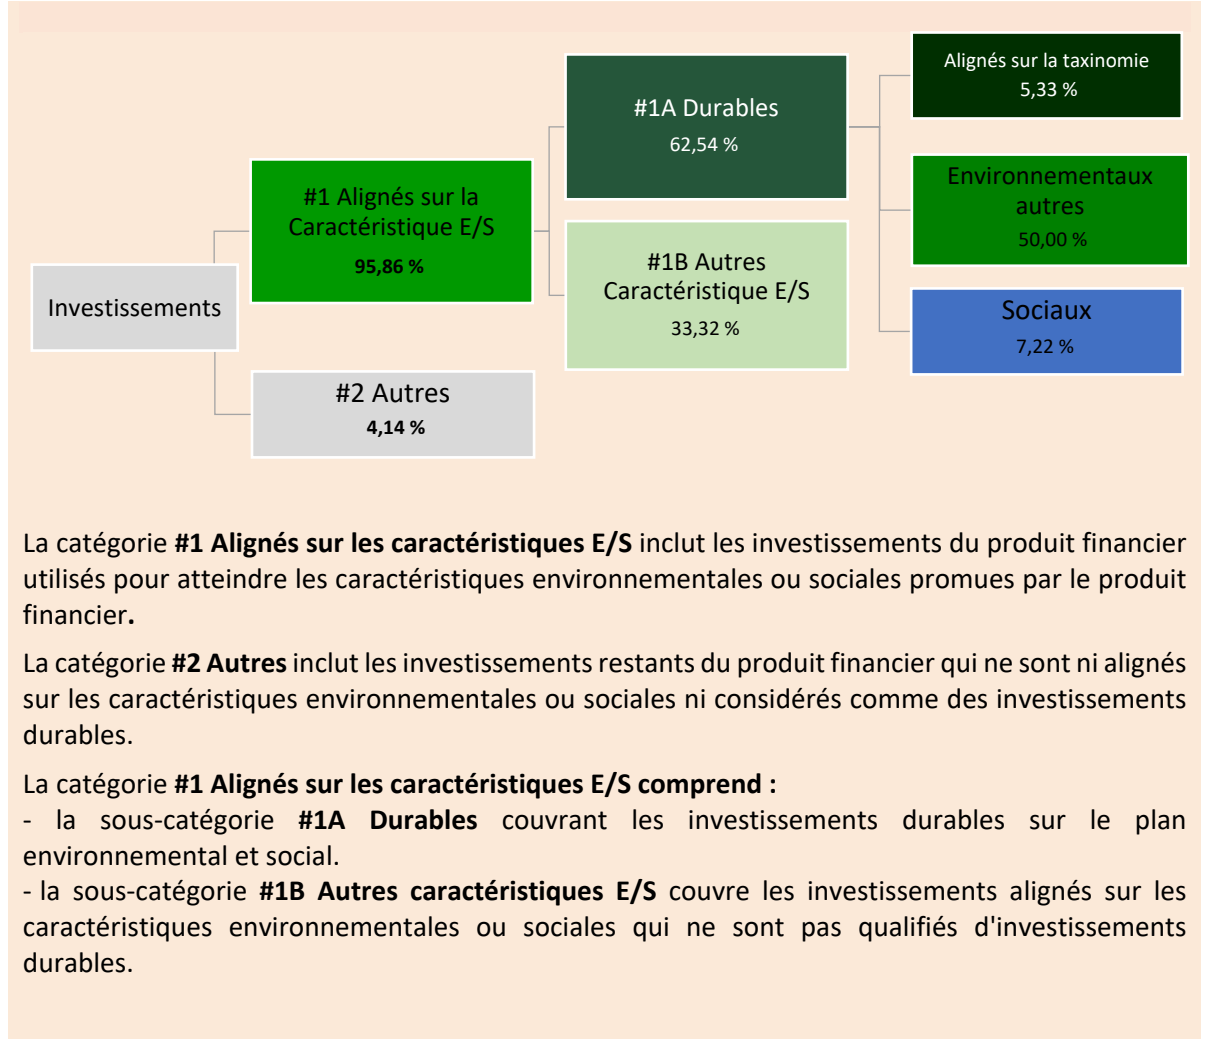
Investissements

#1 Alignés sur la Caractéristique E/S
95,86 %

#2 Autres
4,14 %

#1A Durables
62,54 %

#1B Autres Caractéristique E/S
33,32 %

Alignés sur la taxinomie
5,33 %

Environnementaux autres
50,00 %

Sociaux
7,22 %

La catégorie **#1 Alignés sur les caractéristiques E/S** inclut les investissements du produit financier utilisés pour atteindre les caractéristiques environnementales ou sociales promues par le produit financier**.**

La catégorie **#2 Autres** inclut les investissements restants du produit financier qui ne sont ni alignés sur les caractéristiques environnementales ou sociales ni considérés comme des investissements durables.

La catégorie **#1 Alignés sur les caractéristiques E/S comprend :**
- la sous-catégorie **#1A Durables** couvrant les investissements durables sur le plan environnemental et social.
- la sous-catégorie **#1B Autres caractéristiques E/S** couvre les investissements alignés sur les caractéristiques environnementales ou sociales qui ne sont pas qualifiés d'investissements durables.